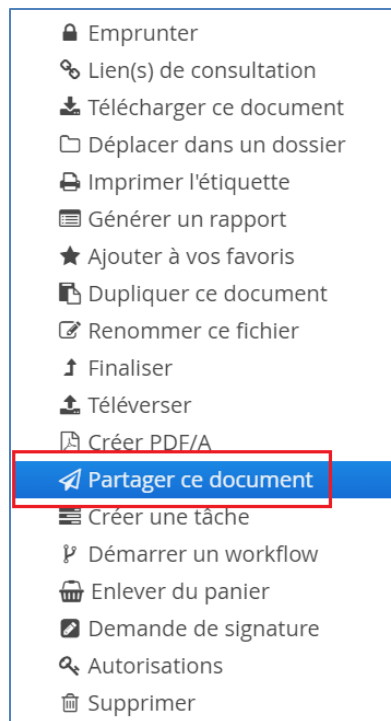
Emprunter
Lien(s) de consultation
Télécharger ce document
Déplacer dans un dossier
Imprimer l'étiquette
Générer un rapport
Ajouter à vos favoris
Dupliquer ce document
Renommer ce fichier
Finaliser
Téléverser
Créer PDF/A
Partager ce document
Créer une tâche
Démarrer un workflow
Enlever du panier
Demande de signature
Autorisations
Supprimer